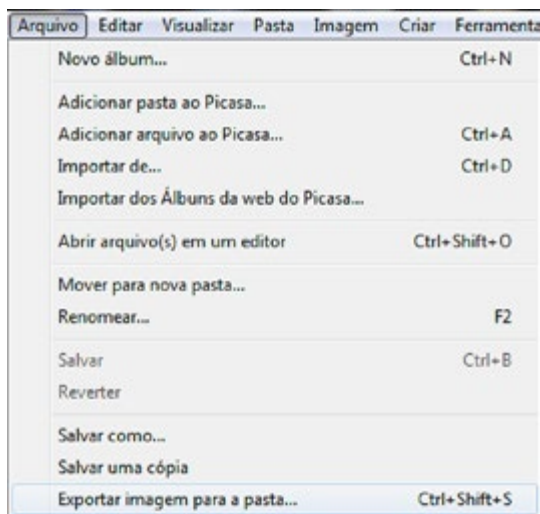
Arquivo Editar Visualizar Pasta Imagem Criar Ferramenta

Novo álbum... Ctrl+N

Adicionar pasta ao Picasa...
Adicionar arquivo ao Picasa... Ctrl+A
Importar de... Ctrl+D
Importar dos Álbuns da web do Picasa...

Abrir arquivo(s) em um editor Ctrl+Shift+O

Mover para nova pasta...
Renomear... F2

Salvar Ctrl+B
Reverter

Salvar como...
Salvar uma cópia
Exportar imagem para a pasta... Ctrl+Shift+S